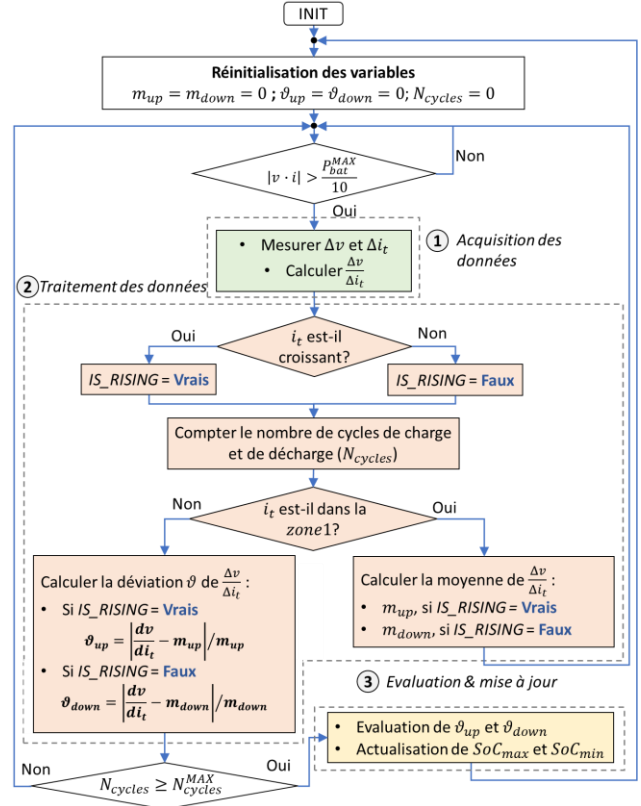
INIT

Réinitialisation des variables
$m_{up} = m_{down} = 0$ ; $\vartheta_{up} = \vartheta_{down} = 0$; $N_{cycles} = 0$

$|v \cdot i| > \frac{P_{bat}^{MAX}}{10}$

Non

Oui

• Mesurer $\Delta v$ et $\Delta i_t$
• Calculer $\frac{\Delta v}{\Delta i_t}$

1 Acquisition des données

2 Traitement des données

$i_t$ est-il croissant?

Oui

Non

IS_RISING = Vrais

IS_RISING = Faux

Compter le nombre de cycles de charge et de décharge ($N_{cycles}$)

$i_t$ est-il dans la zone1?

Non

Oui

Calculer la déviation $\vartheta$ de $\frac{\Delta v}{\Delta i_t}$ :
• Si IS_RISING = Vrais
$\vartheta_{up} = \left|\frac{dv}{di_t} - m_{up}\right| / m_{up}$
• Si IS_RISING = Faux
$\vartheta_{down} = \left|\frac{dv}{di_t} - m_{down}\right| / m_{down}$

Calculer la moyenne de $\frac{\Delta v}{\Delta i_t}$ :
• $m_{up}$, si IS_RISING = Vrais
• $m_{down}$, si IS_RISING = Faux

3 Evaluation & mise à jour

• Evaluation de $\vartheta_{up}$ et $\vartheta_{down}$
• Actualisation de $SoC_{max}$ et $SoC_{min}$

Non

$N_{cycles} \geq N_{cycles}^{MAX}$

Oui